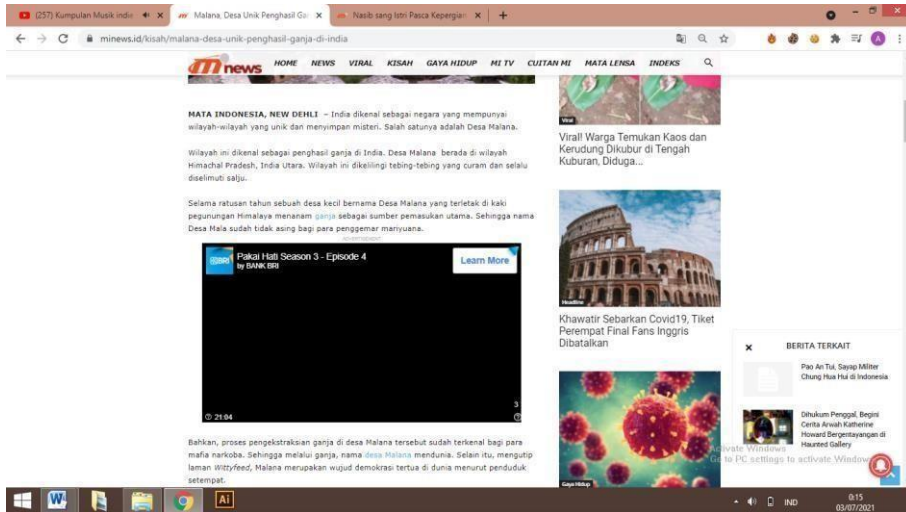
(257) Kumpulan Musik indie ×
Malana, Desa Unik Penghasil Ga ×
Nasib sang Istri Pasca Kepergian ×
+

minews.id/kisah/malana-desa-unik-penghasil-ganja-di-india

mi news HOME NEWS VIRAL KISAH GAYA HIDUP MI TV CUITAN MI MATA LENSA INDEKS

MATA INDONESIA, NEW DEHLI – India dikenal sebagai negara yang mempunyai wilayah-wilayah yang unik dan menyimpan misteri. Salah satunya adalah Desa Malana.

Wilayah ini dikenal sebagai penghasil ganja di India. Desa Malana berada di wilayah Himachal Pradesh, India Utara. Wilayah ini dikelilingi tebing-tebing yang curam dan selalu diselimuti salju.

Selama ratusan tahun sebuah desa kecil bernama Desa Malana yang terletak di kaki pegunungan Himalaya menanam ganja sebagai sumber pemasukan utama. Sehingga nama Desa Mala sudah tidak asing bagi para penggemar mariyuana.

advertisement

Pakai Hati Season 3 - Episode 4
by BANK BRI
Learn More
21:04
3

Bahkan, proses pengekstraksian ganja di desa Malana tersebut sudah terkenal bagi para mafia narkoba. Sehingga melalui ganja, nama desa Malana mendunia. Selain itu, mengutip laman Wittyfeed, Malana merupakan wujud demokrasi tertua di dunia menurut penduduk setempat.

Viral
Viral! Warga Temukan Kaos dan Kerudung Dikubur di Tengah Kuburan, Diduga...

Headline
Khawatir Sebarkan Covid19, Tiket Perempat Final Fans Inggris Dibatalkan

Gaya Hidup

×
BERITA TERKAIT
Pao An Tui, Sayap Militer Chung Hua Hui di Indonesia
Dihukum Penggal, Begini Cerita Arwah Katherine Howard Bergentayangan di Haunted Gallery

Activate Windows
Go to PC settings to activate Windows.

IND 0:15 03/07/2021